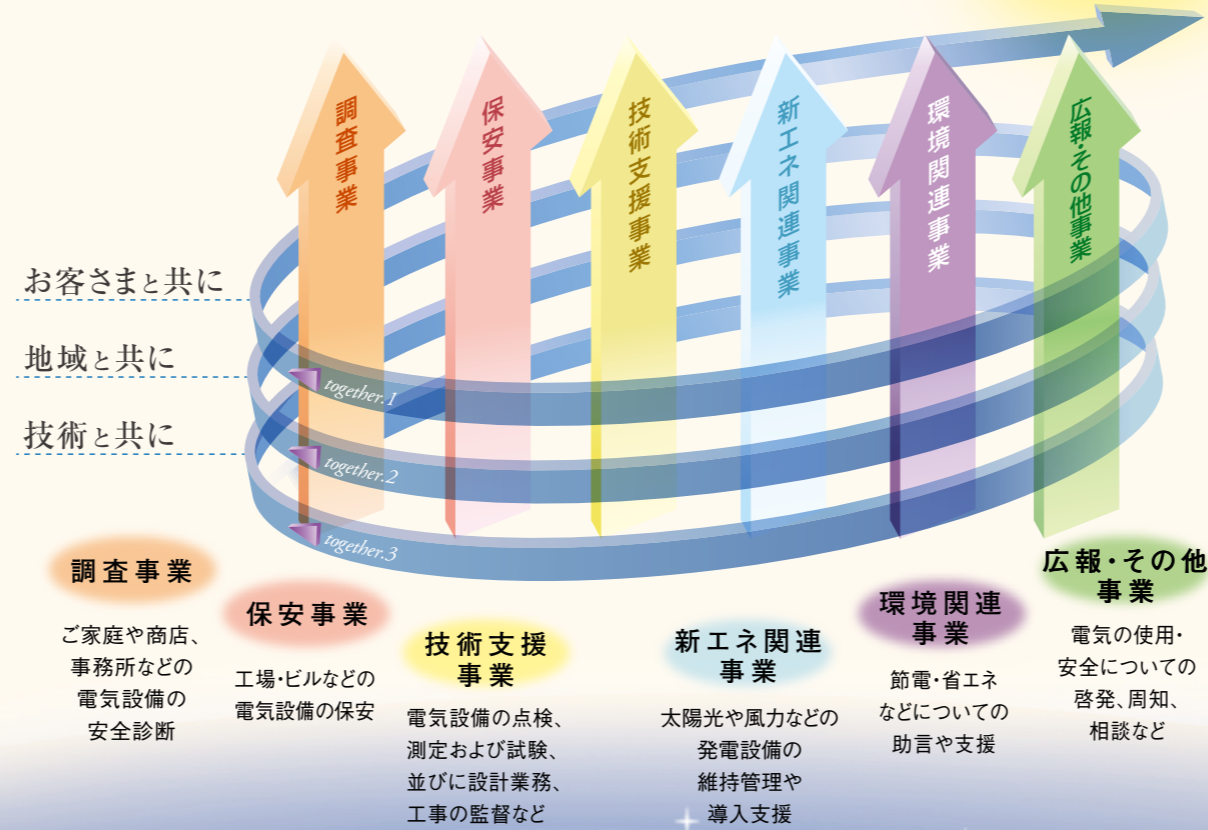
調査事業

保安事業

技術支援事業

新エネ関連事業

環境関連事業

広報・その他事業

お客さまと共に

地域と共に

技術と共に

together.1

together.2

together.3

調査事業

ご家庭や商店、事務所などの電気設備の安全診断

保安事業

工場・ビルなどの電気設備の保安

技術支援事業

電気設備の点検、測定および試験、並びに設計業務、工事の監督など

新エネ関連事業

太陽光や風力などの発電設備の維持管理や導入支援

環境関連事業

節電・省エネなどについての助言や支援

広報・その他事業

電気の使用・安全についての啓発、周知、相談など